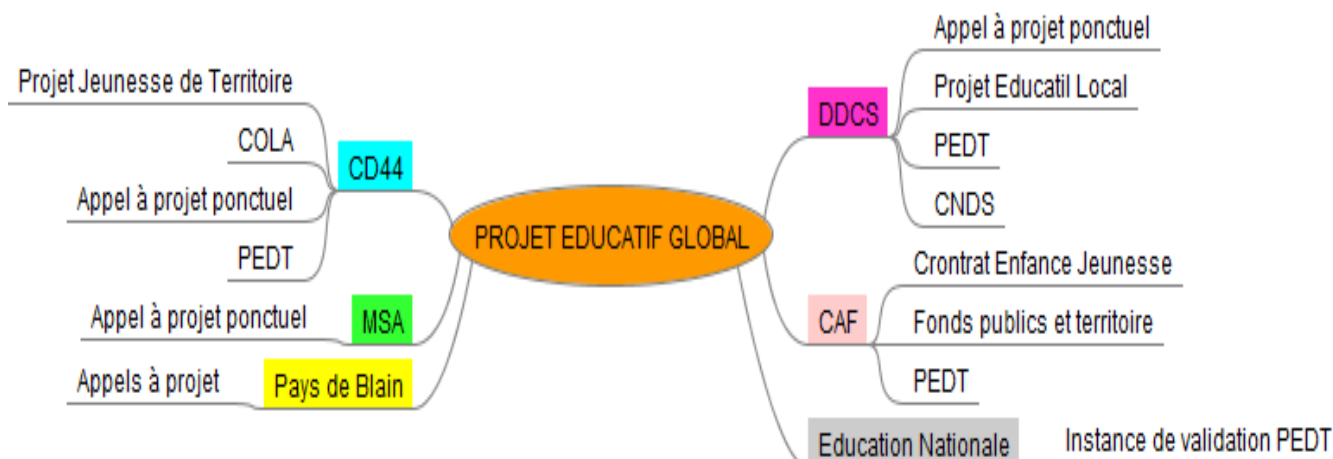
PROJET EDUCATIF GLOBAL

CD44
Projet Jeunesse de Territoire
COLA
Appel à projet ponctuel
PEDT

MSA
Appel à projet ponctuel

Pays de Blain
Appels à projet

DDCS
Appel à projet ponctuel
Projet Educatil Local
PEDT
CNDS

CAF
Crontrat Enfance Jeunesse
Fonds publics et territoire
PEDT

Education Nationale
Instance de validation PEDT